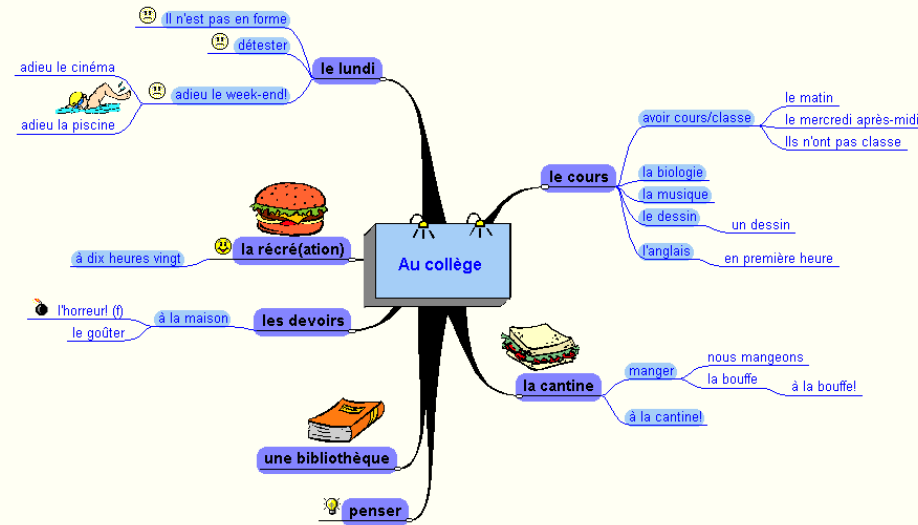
Au collège

le lundi
Il n'est pas en forme
détester
adieu le week-end!
adieu le cinéma
adieu la piscine

le cours
avoir cours/classe
le matin
le mercredi après-midi
Ils n'ont pas classe
la biologie
la musique
le dessin
un dessin
l'anglais
en première heure

la récré(ation)
à dix heures vingt

les devoirs
à la maison
l'horreur! (f)
le goûter

la cantine
manger
nous mangeons
la bouffe
à la bouffe!
à la cantine!

une bibliothèque

penser